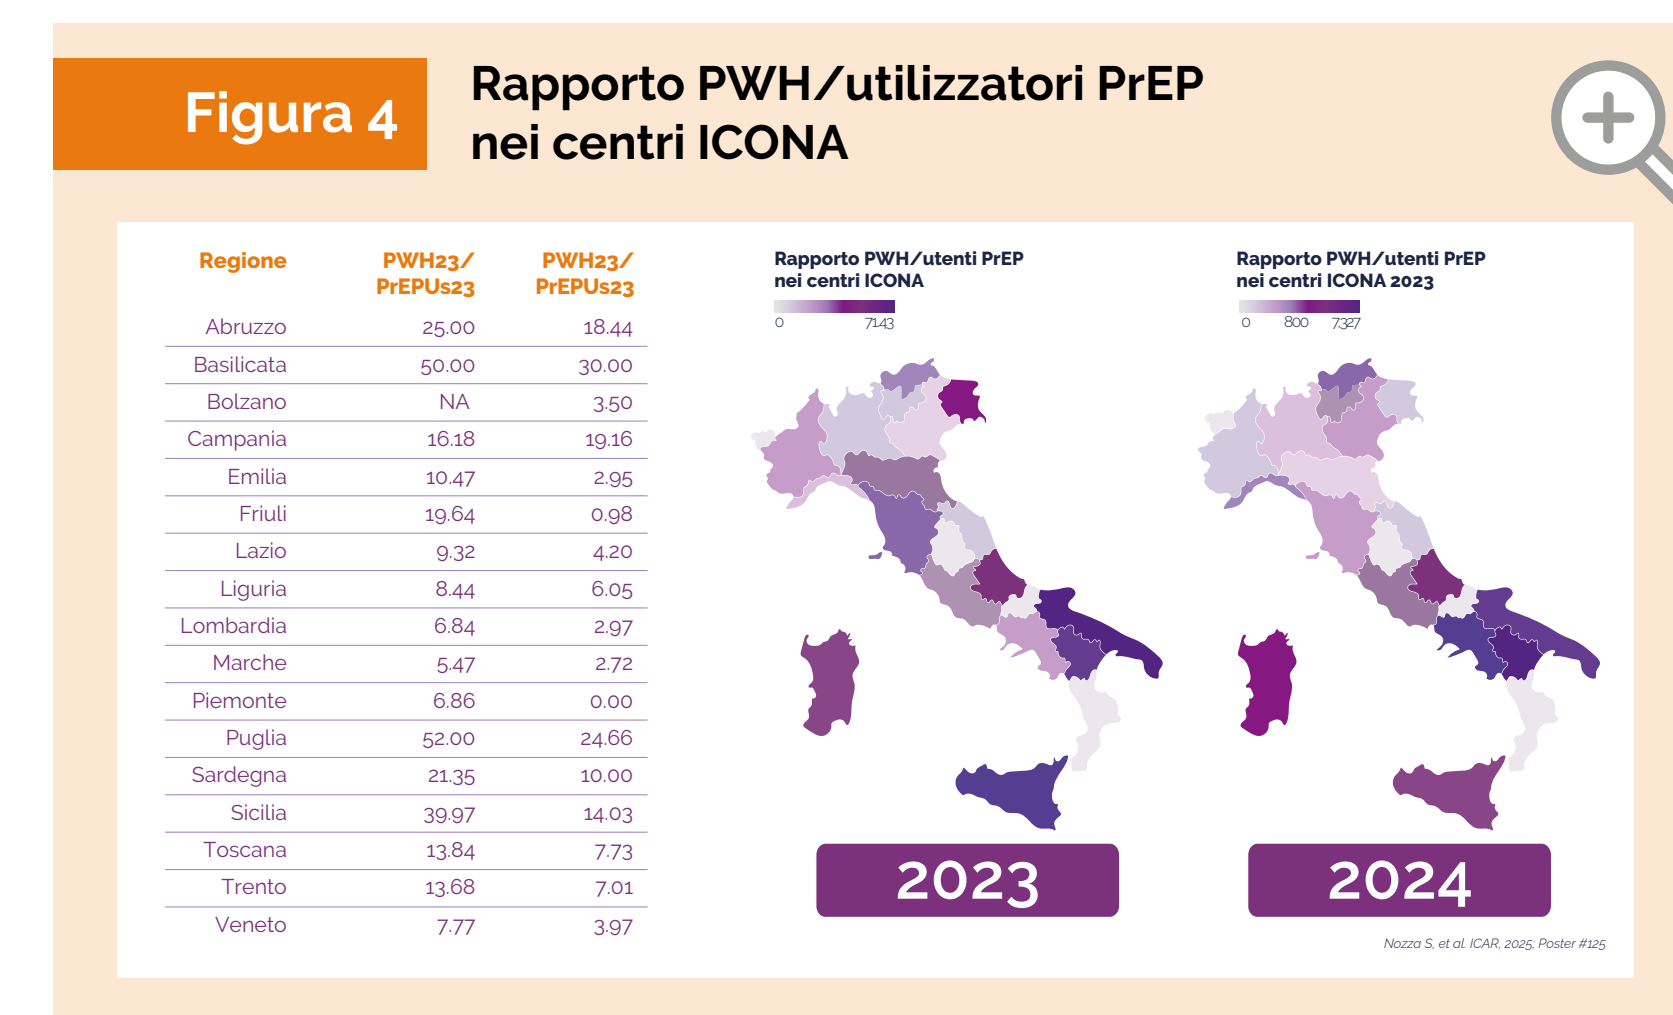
Figura 4

Rapporto PWH/utilizzatori PrEP nei centri ICONA

| Regione | PWH23/ PrEPUs23 | PWH23/ PrEPUs23 |
|---|---|---|
| Abruzzo | 25.00 | 18.44 |
| Basilicata | 50.00 | 30.00 |
| Bolzano | NA | 3.50 |
| Campania | 16.18 | 19.16 |
| Emilia | 10.47 | 2.95 |
| Friuli | 19.64 | 0.98 |
| Lazio | 9.32 | 4.20 |
| Liguria | 8.44 | 6.05 |
| Lombardia | 6.84 | 2.97 |
| Marche | 5.47 | 2.72 |
| Piemonte | 6.86 | 0.00 |
| Puglia | 52.00 | 24.66 |
| Sardegna | 21.35 | 10.00 |
| Sicilia | 39.97 | 14.03 |
| Toscana | 13.84 | 7.73 |
| Trento | 13.68 | 7.01 |
| Veneto | 7.77 | 3.97 |

Rapporto PWH/utenti PrEP nei centri ICONA

0 7143

2023

Rapporto PWH/utenti PrEP nei centri ICONA 2023

0 800 7327

2024

Nozza S, et al. ICAR, 2025; Poster #125